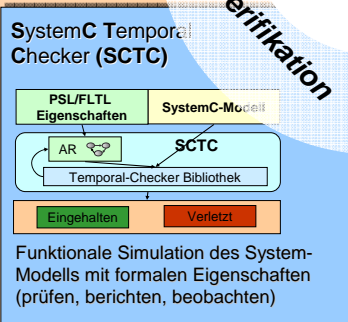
SystemC Temporal Checker (SCTC)

erifikation

PSL/FLTL Eigenschaften

SystemC-Modell

AR

SCTC

Temporal-Checker Bibliothek

Eingehalten

Verletzt

Funktionale Simulation des System-Modells mit formalen Eigenschaften (prüfen, berichten, beobachten)